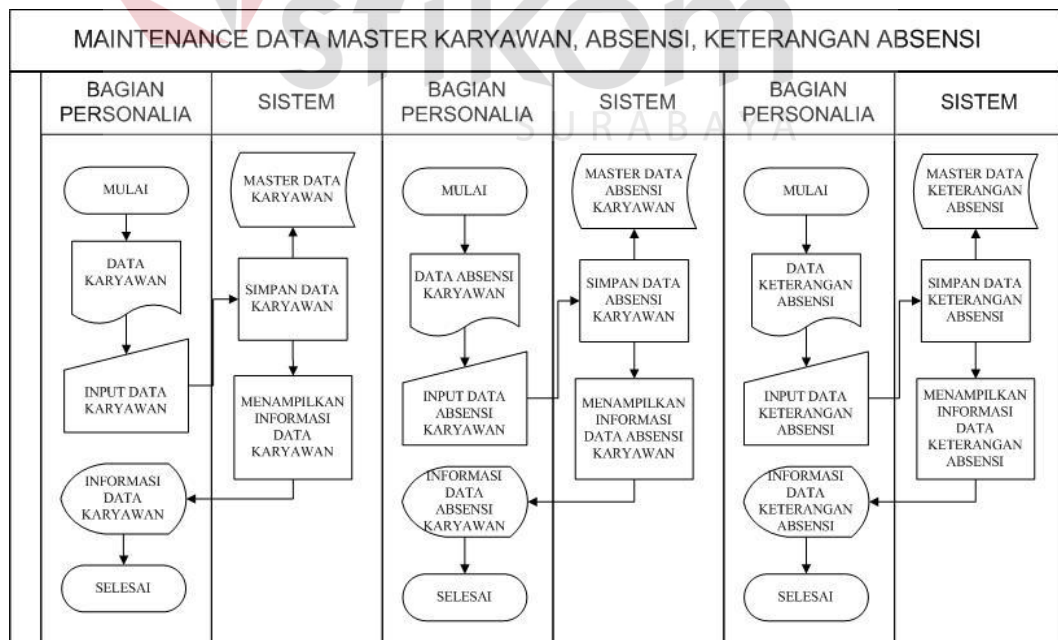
MAINTENANCE DATA MASTER KARYAWAN, ABSENSI, KETERANGAN ABSENSI

stikom SURABAYA

| BAGIAN PERSONALIA | SISTEM | BAGIAN PERSONALIA | SISTEM | BAGIAN PERSONALIA | SISTEM |
|---|---|---|---|---|---|

MULAI

DATA KARYAWAN

INPUT DATA KARYAWAN

INFORMASI DATA KARYAWAN

SELESAI

MASTER DATA KARYAWAN

SIMPAN DATA KARYAWAN

MENAMPILKAN INFORMASI DATA KARYAWAN

MULAI

DATA ABSENSI KARYAWAN

INPUT DATA ABSENSI KARYAWAN

INFORMASI DATA ABSENSI KARYAWAN

SELESAI

MASTER DATA ABSENSI KARYAWAN

SIMPAN DATA ABSENSI KARYAWAN

MENAMPILKAN INFORMASI DATA ABSENSI KARYAWAN

MULAI

DATA KETERANGAN ABSENSI

INPUT DATA KETERANGAN ABSENSI

INFORMASI DATA KETERANGAN ABSENSI

SELESAI

MASTER DATA KETERANGAN ABSENSI

SIMPAN DATA KETERANGAN ABSENSI

MENAMPILKAN INFORMASI DATA KETERANGAN ABSENSI